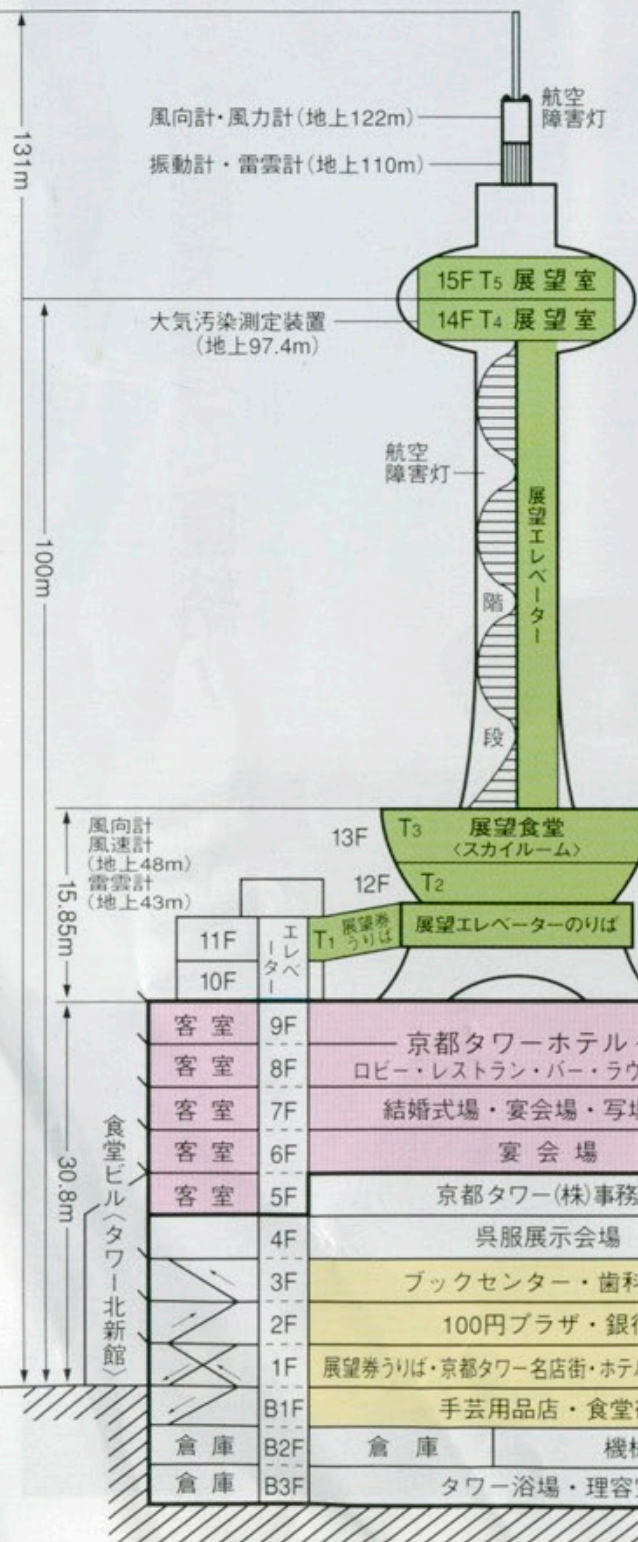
131m

風向計・風力計(地上122m)
振動計・雷雲計(地上110m)
航空障害灯

15F $T_5$ 展望室
14F $T_4$ 展望室

大気汚染測定装置(地上97.4m)

航空障害灯

100m

階段

展望エレベーター

風向計
風速計
(地上48m)
雷雲計
(地上43m)

15.85m

13F $T_3$ 展望食堂〈スカイルーム〉
12F $T_2$
11F エレベーター $T_1$ 展望券うりば 展望エレベーターのりば
10F

30.8m

食堂ビル〈タワー北新館〉

客室 9F 京都タワーホテル
客室 8F ロビー・レストラン・バー・ラウ
客室 7F 結婚式場・宴会場・写
客室 6F 宴会場
客室 5F 京都タワー(株)事務
4F 呉服展示会場
3F ブックセンター・歯科
2F 100円プラザ・銀行
1F 展望券うりば・京都タワー名店街・ホテル
B1F 手芸用品店・食堂
倉庫 B2F 倉庫 機械
倉庫 B3F タワー浴場・理容